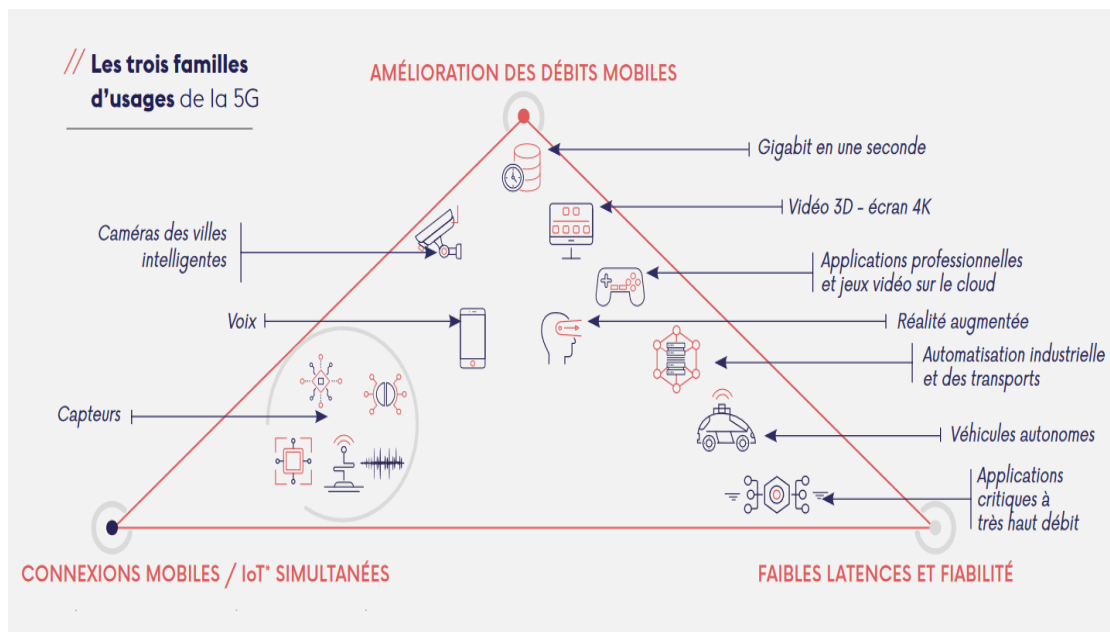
// Les trois familles d'usages de la 5G

AMÉLIORATION DES DÉBITS MOBILES

Gigabit en une seconde

Vidéo 3D - écran 4K

Caméras des villes intelligentes

Applications professionnelles et jeux vidéo sur le cloud

Voix

Réalité augmentée

Automatisation industrielle et des transports

Capteurs

Véhicules autonomes

Applications critiques à très haut débit

CONNEXIONS MOBILES / IoT* SIMULTANÉES

FAIBLES LATENCES ET FIABILITÉ